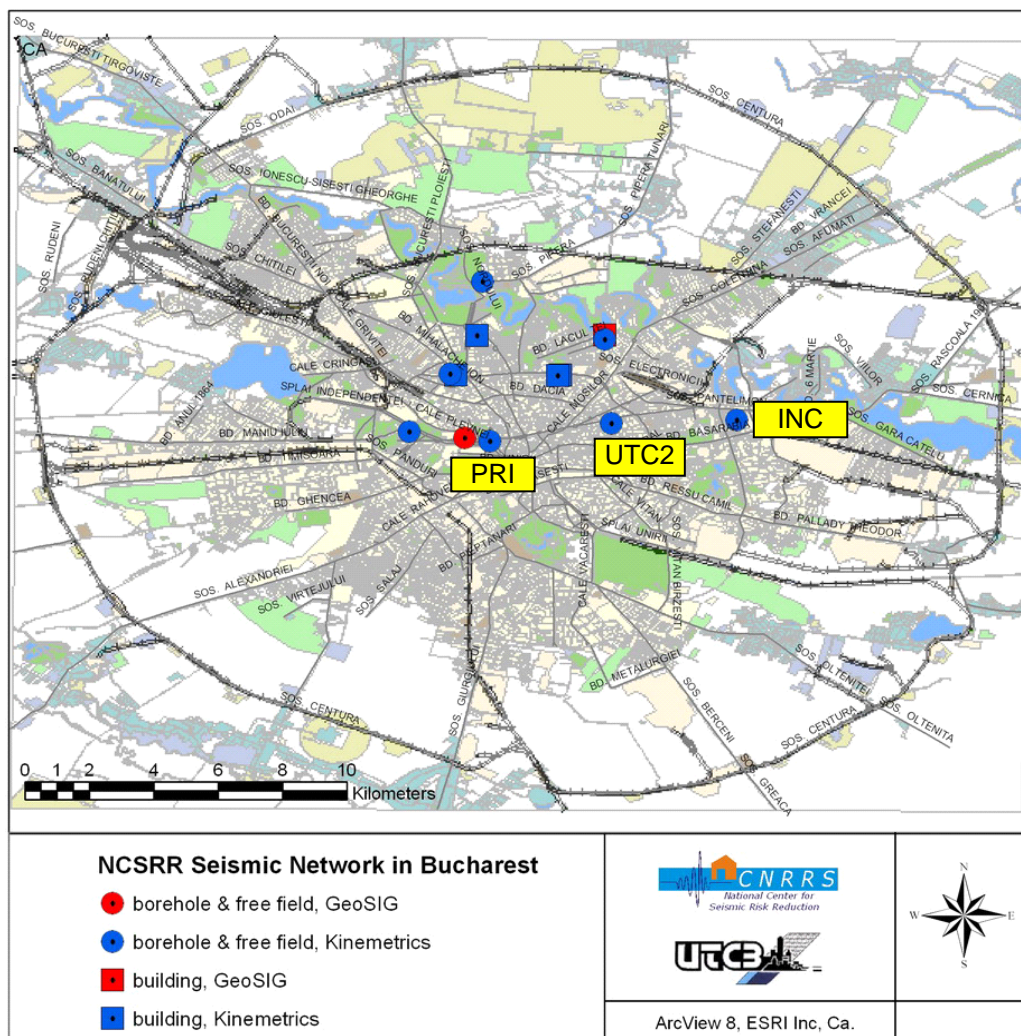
SOS. BUCURESTI TIRGOVISTE
SOS. ODAI
SOS. CENTURA
SOS. BANATULUI
SOS. IONESCU-SISESTI GHEORGHE
SOS. BUCURESTI PLOIESTI
SOS. PIPERA TUNARI
SOS. STEFANESTI
BD. VRANCEI
SOS. AFUMATI
SOS. RUDENI
SOS. RUDENI CHITILA
CHITILEI
BD. BUCURESTII NOI
SOS. PIPERA
SOS. COLENTINA
BD. GRIVITEI
BD. MIHALACHE
BD. LACUL TEI
SOS. ELECTRONICII
SOS. VILOR
SOS. RASCOALA 1907
CALE CRINGASI
BD. DACIA
CALE MOSILOR
BD. 1 MARTIE
SOS. CERNICA
BD. ANUL 1864
SPLAI INDEPENDENTEI
CALE PLEVNEI
SOS. PANTELIMON
INC
SOS. GARA CATELU
BD. MANIU IULIU
BD. TIMISOARA
SOS. PANDURI
BD. BASARABIA
UTC2
PRI
BD. GHENCEA
CALE RAHOVEI
BD. RESSU CAMIL
CALE VITAN
BD. PALLADY THEODOR
SPLAI UNIRII
SOS. ALEXANDRIEI
SOS. VIRTEJULUI
SOS. SALAJ
CALE VACARESTI
SOS. MIHAI BRAVU
BD. METALURGIEI
SOS. BERCENI
SOS. OLTENITEI
SOS. OLTENITA
SOS. CENTURA
SOS. GIURGIULUI
SOS. GREACA
0 1 2 4 6 8 10
Kilometers

NCSRR Seismic Network in Bucharest
borehole & free field, GeoSIG
borehole & free field, Kinemetrics
building, GeoSIG
building, Kinemetrics

CNRRS
National Center for Seismic Risk Reduction
UTCB
ArcView 8, ESRI Inc, Ca.
N
W E
S